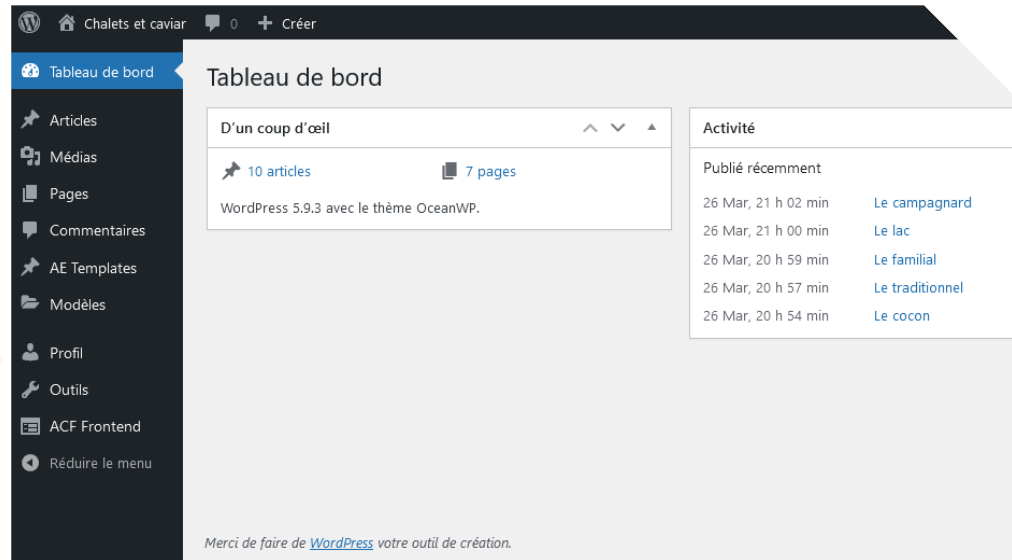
Chalets et caviar 0 Créer

Tableau de bord
Articles
Médias
Pages
Commentaires
AE Templates
Modèles
Profil
Outils
ACF Frontend
Réduire le menu

Tableau de bord

D'un coup d'œil

10 articles
7 pages

WordPress 5.9.3 avec le thème OceanWP.

Activité

Publié récemment

| | |
|---|---|
| 26 Mar, 21 h 02 min | Le campagnard |
| 26 Mar, 21 h 00 min | Le lac |
| 26 Mar, 20 h 59 min | Le familial |
| 26 Mar, 20 h 57 min | Le traditionnel |
| 26 Mar, 20 h 54 min | Le cocon |

Merci de faire de WordPress votre outil de création.